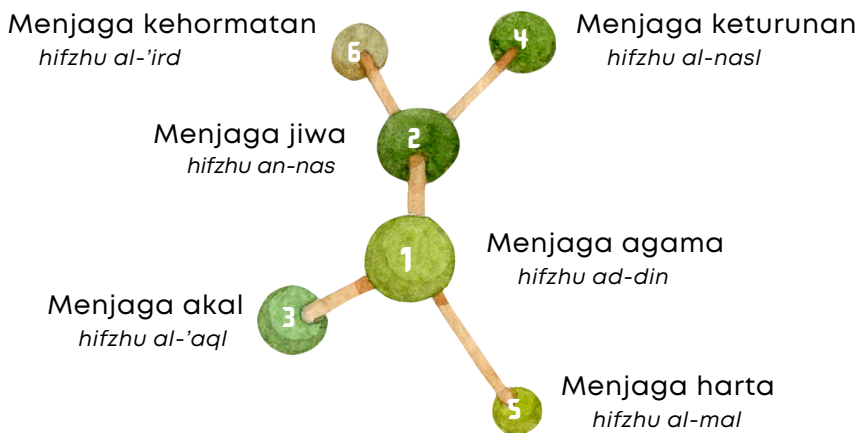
Menjaga kehormatan
hifzhu al-'ird

6

4

Menjaga keturunan
hifzhu al-nasl

Menjaga jiwa
hifzhu an-nas

2

1

Menjaga agama
hifzhu ad-din

Menjaga akal
hifzhu al-'aql

3

5

Menjaga harta
hifzhu al-mal